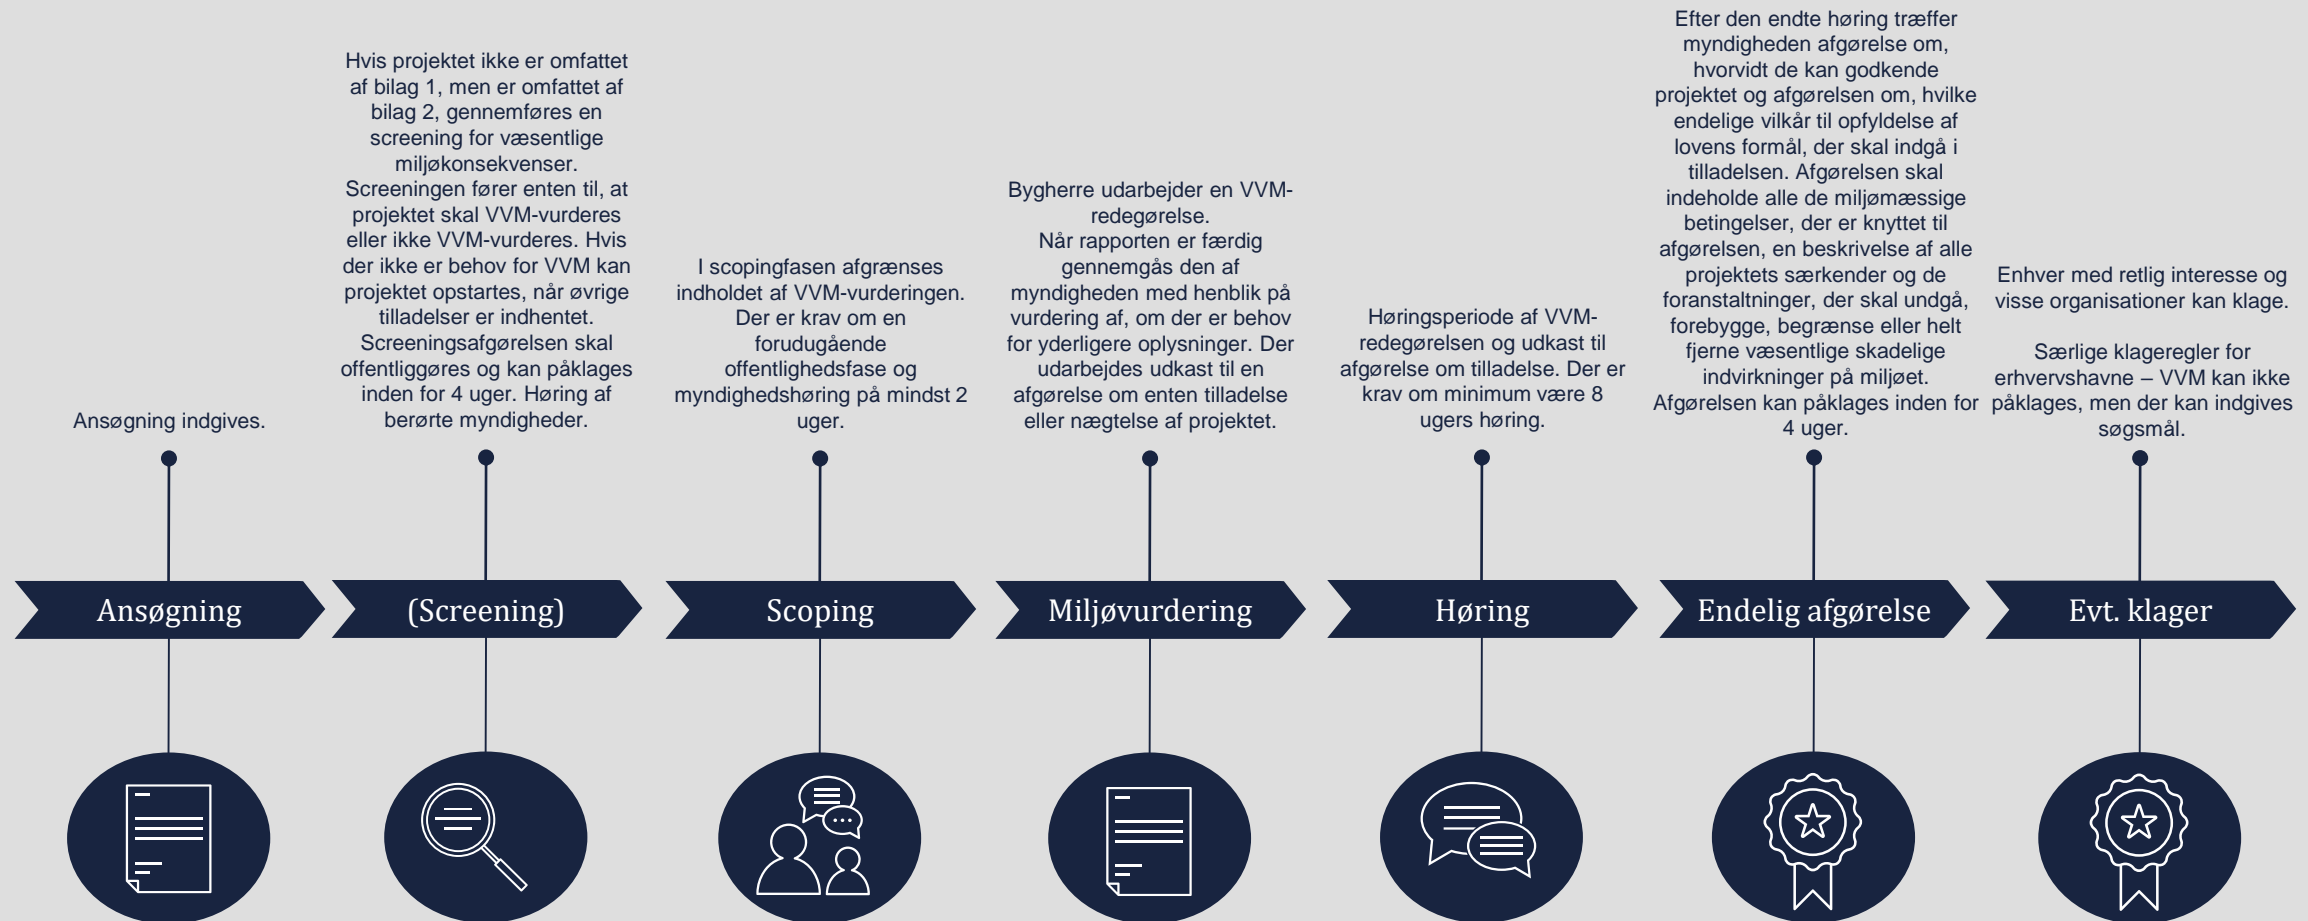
Ansøgning indgives.

Ansøgning

Hvis projektet ikke er omfattet af bilag 1, men er omfattet af bilag 2, gennemføres en screening for væsentlige miljøkonsekvenser. Screeningen fører enten til, at projektet skal VVM-vurderes eller ikke VVM-vurderes. Hvis der ikke er behov for VVM kan projektet opstartes, når øvrige tilladelser er indhentet. Screeningsafgørelsen skal offentliggøres og kan påklages inden for 4 uger. Høring af berørte myndigheder.

(Screening)

I scopingfasen afgrænses indholdet af VVM-vurderingen. Der er krav om en forudgående offentlighedsfase og myndighedshøring på mindst 2 uger.

Scoping

Bygherre udarbejder en VVM-redegørelse.
Når rapporten er færdig gennemgås den af myndigheden med henblik på vurdering af, om der er behov for yderligere oplysninger. Der udarbejdes udkast til en afgørelse om enten tilladelse eller nægtelse af projektet.

Miljøvurdering

Høringsperiode af VVM-redegørelsen og udkast til afgørelse om tilladelse. Der er krav om minimum være 8 ugers høring.

Høring

Efter den endte høring træffer myndigheden afgørelse om, hvorvidt de kan godkende projektet og afgørelsen om, hvilke endelige vilkår til opfyldelse af lovens formål, der skal indgå i tilladelsen. Afgørelsen skal indeholde alle de miljømæssige betingelser, der er knyttet til afgørelsen, en beskrivelse af alle projektets særkender og de foranstaltninger, der skal undgå, forebygge, begrænse eller helt fjerne væsentlige skadelige indvirkninger på miljøet. Afgørelsen kan påklages inden for 4 uger.

Endelig afgørelse

Enhver med retlig interesse og visse organisationer kan klage.

Særlige klageregler for erhvervshavne – VVM kan ikke påklages, men der kan indgives søgsmål.

Evt. klager